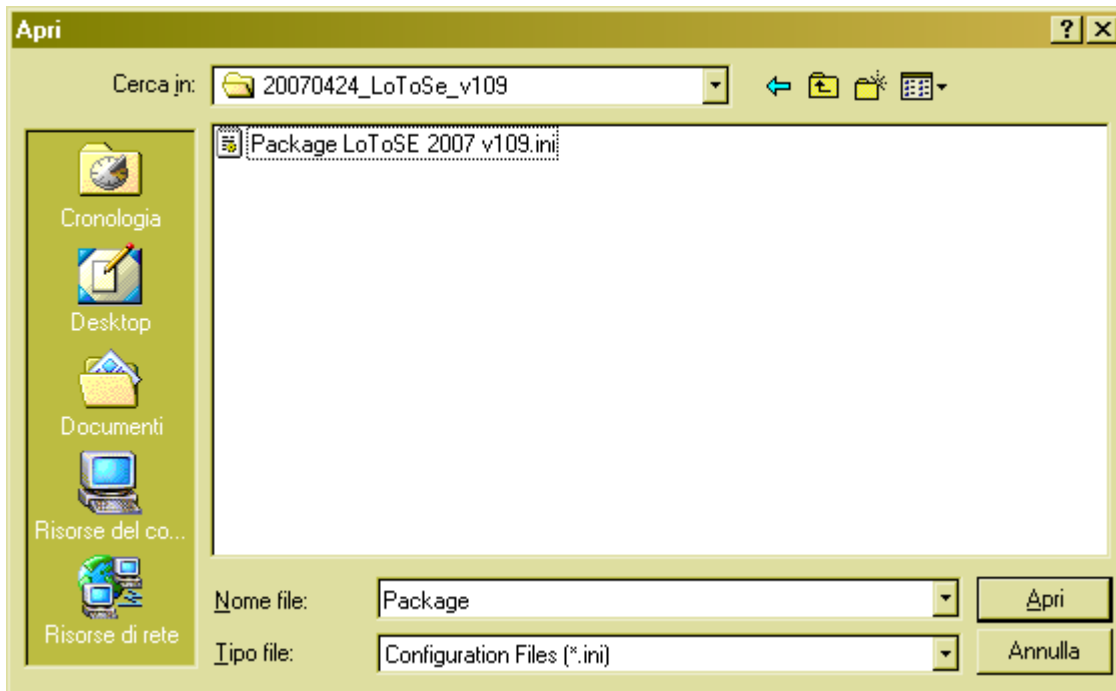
Apri

? X

Cerca in: 20070424_LoToSe_v109

Package LoToSE 2007 v109.ini

Cronologia

Desktop

Documenti

Risorse del co...

Risorse di rete

Nome file: Package

Tipo file: Configuration Files (*.ini)

Apri

Annulla